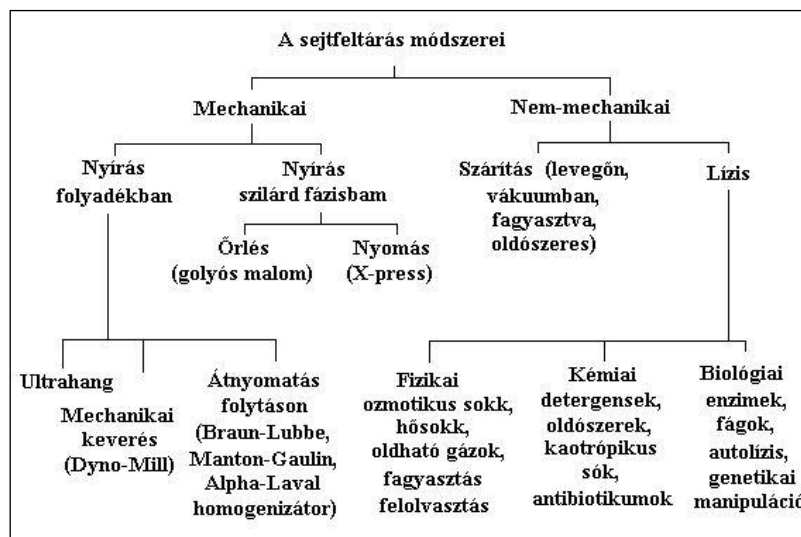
A sejtfeltárás módszerei

Mechanikai

Nem-mechanikai

Nyírás folyadékban

Nyírás szilárd fázisbam

Szárítás (levegőn, vákuumban, fagyasztva, oldószeres)

Lízis

Őrlés (golyós malom)

Nyomás (X-press)

Ultrahang

Mechanikai keverés (Dyno-Mill)

Átnyomatás folytáson (Braun-Lubbe, Manton-Gaulin, Alpha-Laval homogenizátor)

Fizikai ozmotikus sokk, hősokk, oldható gázok, fagyasztás felolvasztás

Kémiai detergensek, oldószerek, kaotrópikus sók, antibiotikumok

Biológiai enzimek, fágok, autolízis, genetikai manipulációˇ